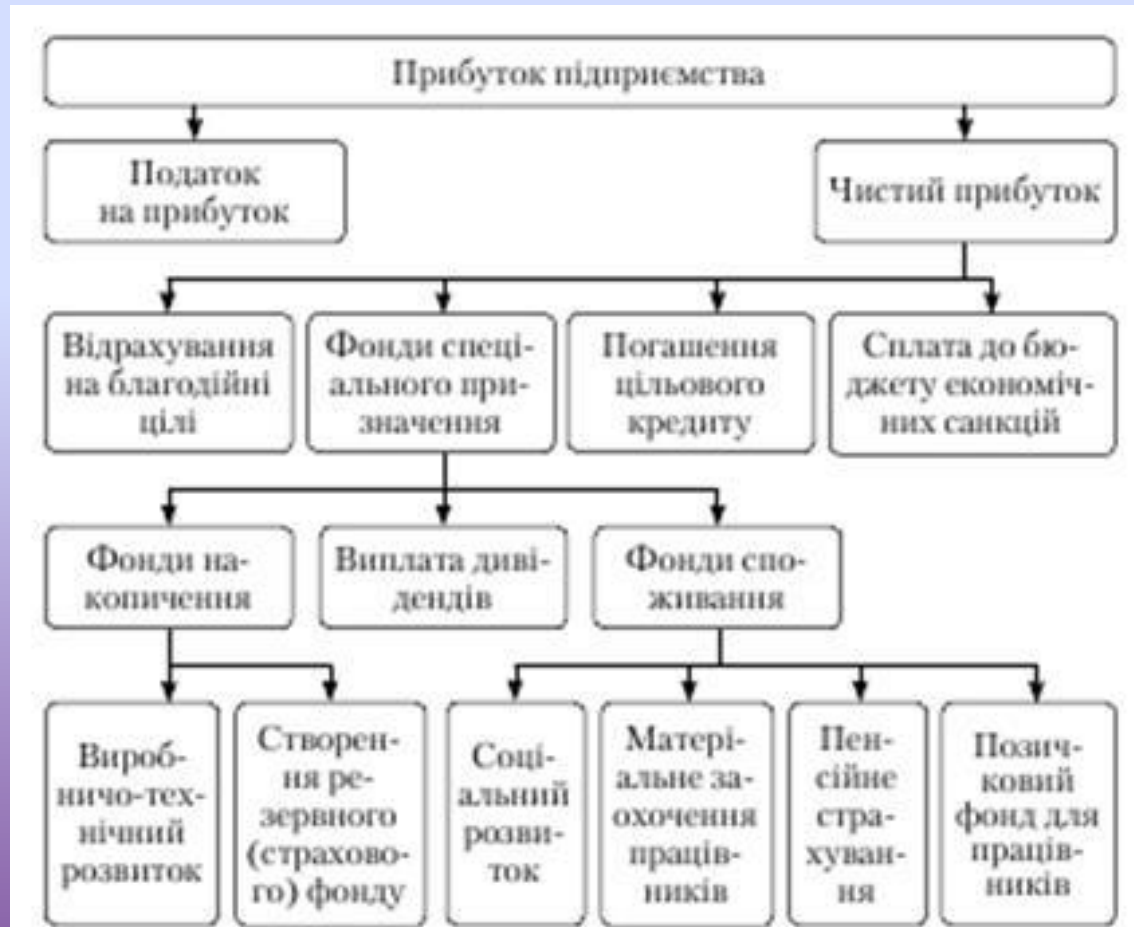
Прибуток підприємства

Податок на прибуток

Чистий прибуток

Відрахування на благодійні цілі

Фонди спеціального призначення

Погашення цільового кредиту

Сплата до бюджету економічних санкцій

Фонди накопичення

Виплата дивідендів

Фонди споживання

Виробничо-технічний розвиток

Створення резервного (страхового) фонду

Соціальний розвиток

Матеріальне заохочення працівників

Пенсійне страхування

Позичковий фонд для працівників